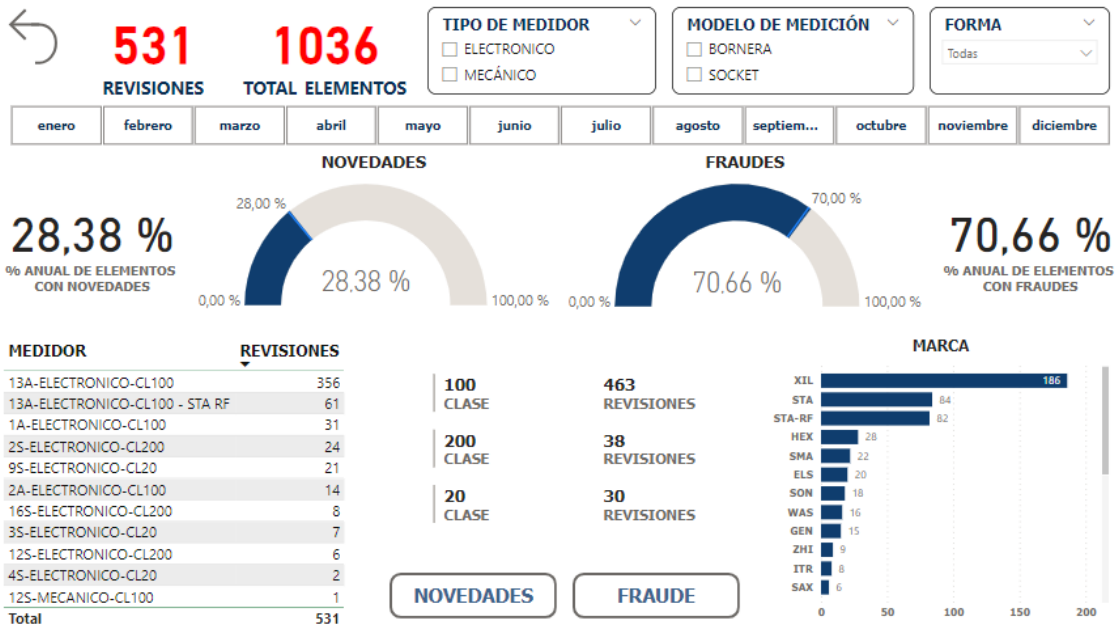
531
REVISIONES

1036
TOTAL ELEMENTOS

TIPO DE MEDIDOR
ELECTRONICO
MECÁNICO

MODELO DE MEDICIÓN
BORNERA
SOCKET

FORMA
Todas

| enero | febrero | marzo | abril | mayo | junio | julio | agosto | septiem... | octubre | noviembre | diciembre |
|---|---|---|---|---|---|---|---|---|---|---|---|

NOVEDADES

28,38 %
% ANUAL DE ELEMENTOS CON NOVEDADES

28,00 %
28,38 %
0,00 %
100,00 %

FRAUDES

70,00 %
70,66 %
0,00 %
100,00 %

70,66 %
% ANUAL DE ELEMENTOS CON FRAUDES

| MEDIDOR | REVISIONES |
|---|---|
| 13A-ELECTRONICO-CL100 | 356 |
| 13A-ELECTRONICO-CL100 - STA RF | 61 |
| 1A-ELECTRONICO-CL100 | 31 |
| 2S-ELECTRONICO-CL200 | 24 |
| 9S-ELECTRONICO-CL20 | 21 |
| 2A-ELECTRONICO-CL100 | 14 |
| 16S-ELECTRONICO-CL200 | 8 |
| 3S-ELECTRONICO-CL20 | 7 |
| 12S-ELECTRONICO-CL200 | 6 |
| 4S-ELECTRONICO-CL20 | 2 |
| 12S-MECANICO-CL100 | 1 |
| Total | 531 |

100
CLASE
463
REVISIONES

200
CLASE
38
REVISIONES

20
CLASE
30
REVISIONES

NOVEDADES
FRAUDE

MARCA

| Marca | Valor |
|---|---|
| XIL | 186 |
| STA | 84 |
| STA-RF | 82 |
| HEX | 28 |
| SMA | 22 |
| ELS | 20 |
| SON | 18 |
| WAS | 16 |
| GEN | 15 |
| ZHI | 9 |
| ITR | 8 |
| SAX | 6 |

0 50 100 150 200